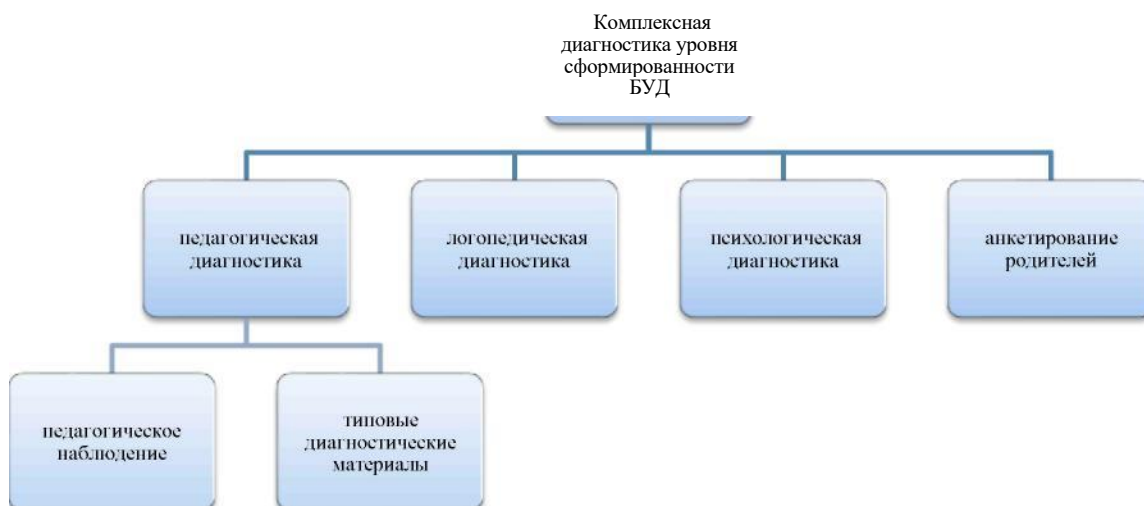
Комплексная диагностика уровня сформированности БУД

педагогическая диагностика

логопедическая диагностика

психологическая диагностика

анкетирование родителей

педагогическое наблюдение

типовые диагностические материалы